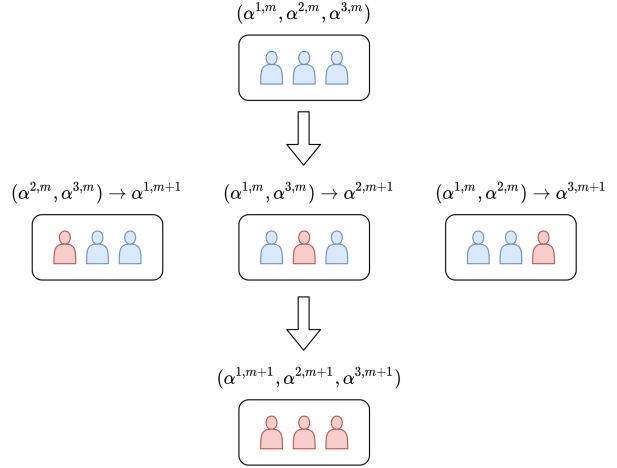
$(\alpha^{1,m}, \alpha^{2,m}, \alpha^{3,m})$

$(\alpha^{2,m}, \alpha^{3,m}) \rightarrow \alpha^{1,m+1}$

$(\alpha^{1,m}, \alpha^{3,m}) \rightarrow \alpha^{2,m+1}$

$(\alpha^{1,m}, \alpha^{2,m}) \rightarrow \alpha^{3,m+1}$

$(\alpha^{1,m+1}, \alpha^{2,m+1}, \alpha^{3,m+1})$